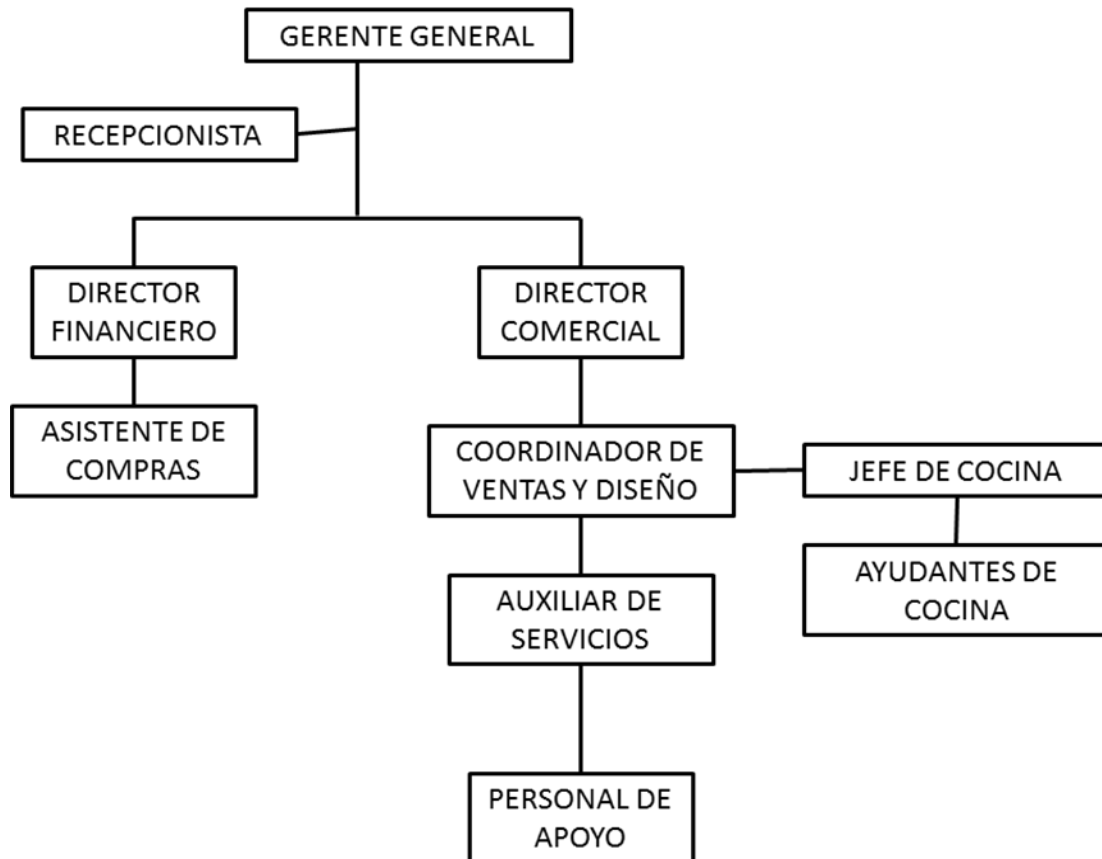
GERENTE GENERAL

RECEPCIONISTA

DIRECTOR FINANCIERO

DIRECTOR COMERCIAL

ASISTENTE DE COMPRAS

COORDINADOR DE VENTAS Y DISEÑO

JEFE DE COCINA

AYUDANTES DE COCINA

AUXILIAR DE SERVICIOS

PERSONAL DE APOYO